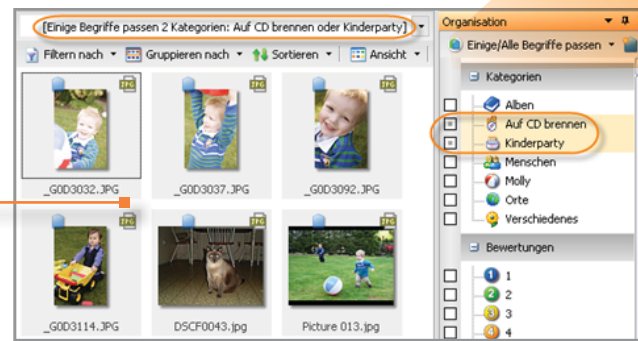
[Einige Begriffe passen 2 Kategorien: Auf CD brennen oder Kinderparty]

Filtern nach
Gruppieren nach
Sortieren
Ansicht

JPG
_G0D3032.JPG
JPG
_G0D3037.JPG
JPG
_G0D3092.JPG
JPG
_G0D3114.JPG
JPG
DSCF0043.jpg
JPG
Picture 013.jpg

Organisation
Einige/Alle Begriffe passen
Kategorien
Alben
Auf CD brennen
Kinderparty
Menschen
Molly
Orte
Verschiedenes
Bewertungen
1
2
3
4